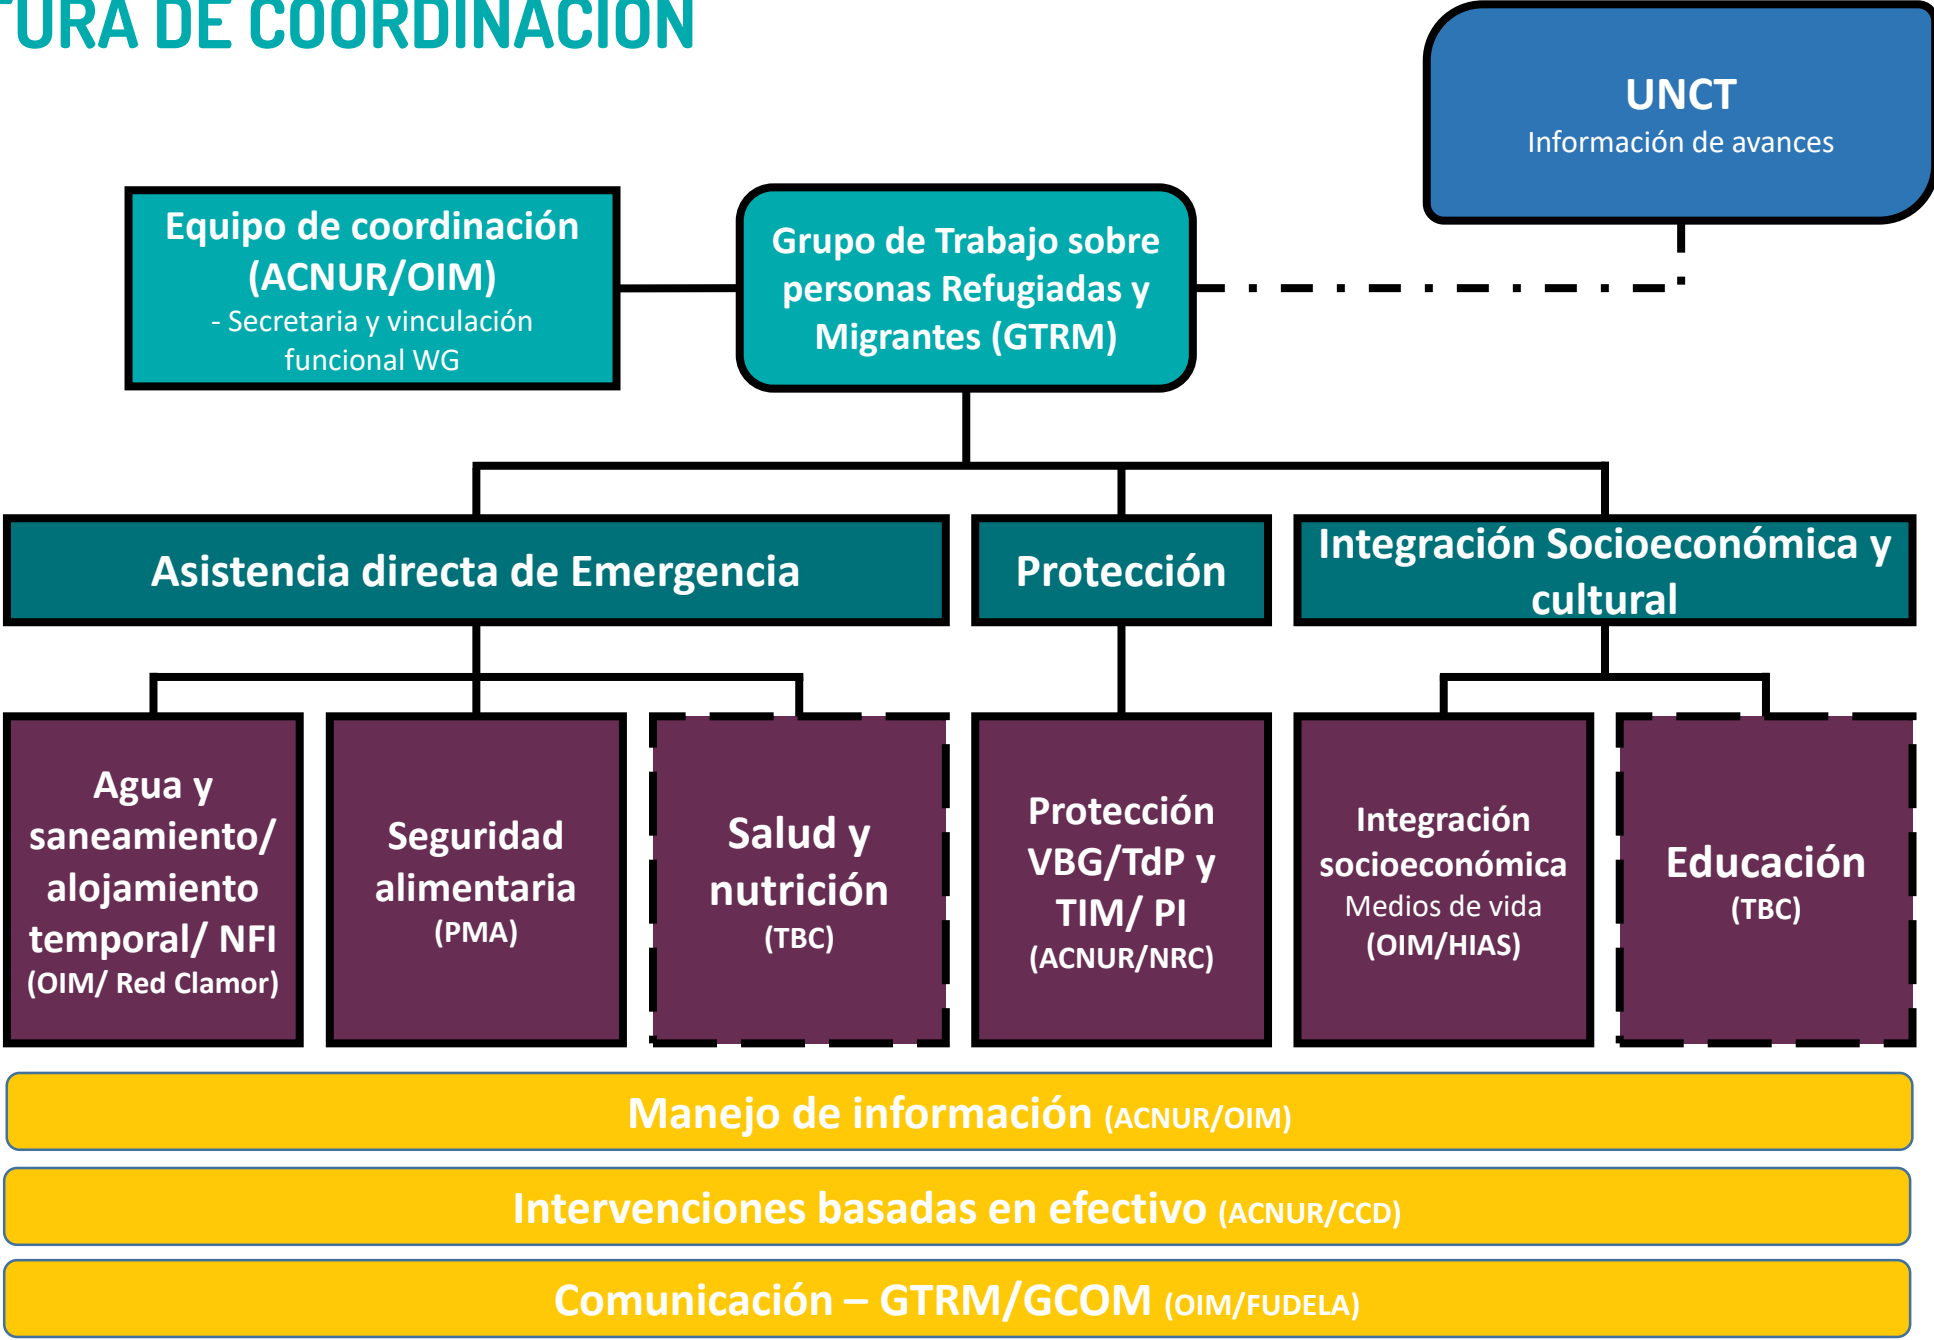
TURA DE COORDINACIÓN

UNCT
Información de avances

Equipo de coordinación (ACNUR/OIM)
- Secretaria y vinculación funcional WG

Grupo de Trabajo sobre personas Refugiadas y Migrantes (GTRM)

Asistencia directa de Emergencia

Protección

Integración Socioeconómica y cultural

Agua y saneamiento/ alojamiento temporal/ NFI
(OIM/ Red Clamor)

Seguridad alimentaria
(PMA)

Salud y nutrición
(TBC)

Protección VBG/TdP y TIM/ PI
(ACNUR/NRC)

Integración socioeconómica
Medios de vida
(OIM/HIAS)

Educación
(TBC)

Manejo de información (ACNUR/OIM)

Intervenciones basadas en efectivo (ACNUR/CCD)

Comunicación – GTRM/GCOM (OIM/FUDELA)